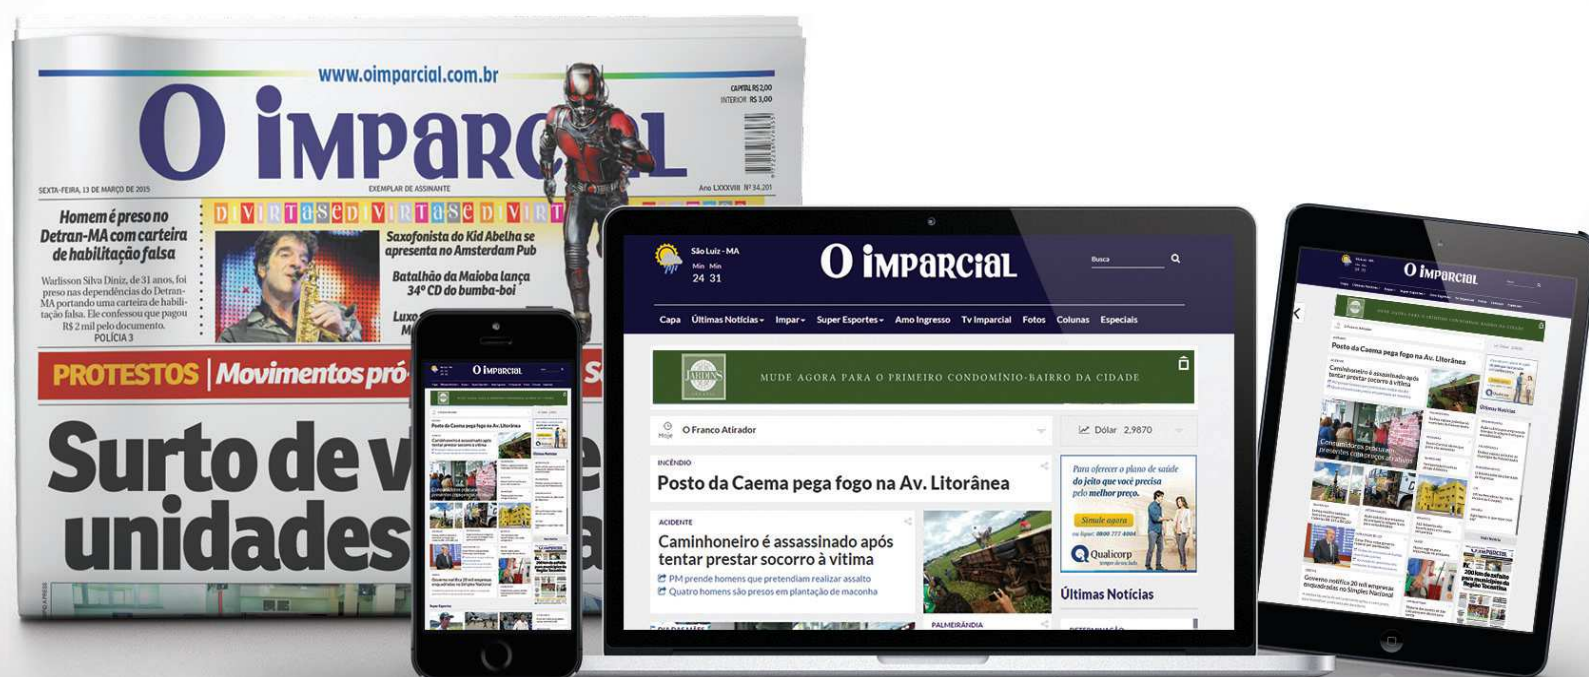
www.oimparcial.com.br

O imparcial

CAPITAL R$ 2,00
INTERIOR R$ 3,00

SEXTA-FEIRA, 13 DE MARÇO DE 2015

EXEMPLAR DE ASSINANTE

Ano LXXXVIII Nº 34.201

Homem é preso no Detran-MA com carteira de habilitação falsa

Warlisson Silva Diniz, de 31 anos, foi preso nas dependências do Detran-MA portando uma carteira de habilitação falsa. Ele confessou que pagou R$ 2 mil pelo documento.
POLÍCIA 3

DIVIRTASEDIVIRTASEDIVIRT

Saxofonista do Kid Abelha se apresenta no Amsterdam Pub

Batalhão da Maioba lança 34º CD do bumba-boi

Luxo
Mu

PROTESTOS | Movimentos pró-

Surto de v
unidades

São Luiz - MA
Hoje
Min 24 Min 31

O imparcial

Busca

Capa Últimas Notícias Impar Super Esportes Amo Ingresso Tv Imparcial Fotos Colunas Especiais

JARDINS
MUDE AGORA PARA O PRIMEIRO CONDOMÍNIO-BAIRRO DA CIDADE

O Franco Atirador

Dólar 2,9870

INCÊNDIO
Posto da Caema pega fogo na Av. Litorânea

ACIDENTE
Caminhoneiro é assassinado após tentar prestar socorro à vítima
PM prende homens que pretendiam realizar assalto
Quatro homens são presos em plantação de maconha

Para oferecer o plano de saúde do jeito que você precisa pelo melhor preço.
Simule agora
Qualicorp

Últimas Notícias

PALMEIRÂNDIA

O imparcial

Posto da Caema pega fogo na Av. Litorânea

Caminhoneiro é assassinado após tentar prestar socorro à vítima

Últimas Notícias

Governo notifica 20 mil empresas enquadradas no Simples Nacional

O imparcial

Posto da Caema pega fogo na Av. Litorânea